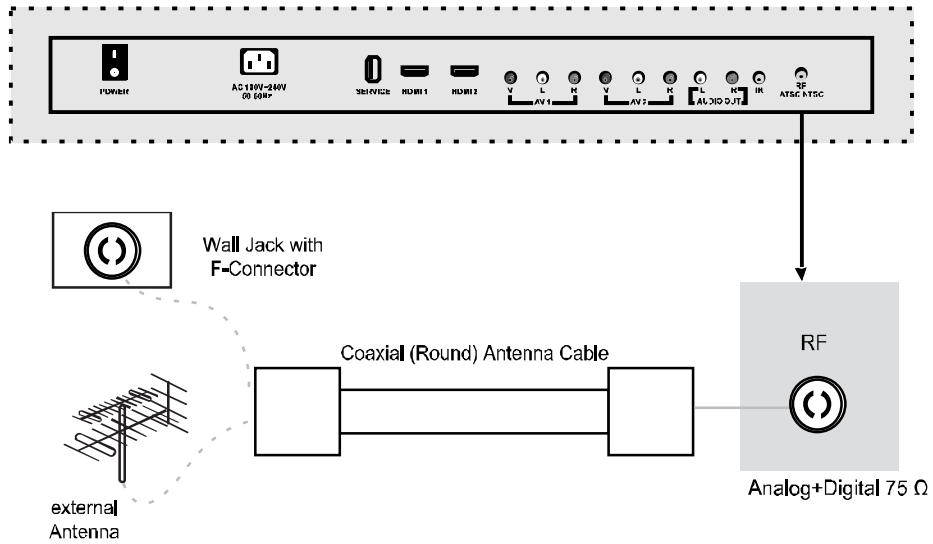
POWER
AC 100V~240V 50-60Hz
SERVICE
HDMI 1
HDMI 2
V L R
AV 1
V L R
AV 2
L R
AUDIO OUT
IR
RF
ATSC NTSC

Wall Jack with F-Connector

Coaxial (Round) Antenna Cable

RF

Analog+Digital 75 Ω

external Antenna